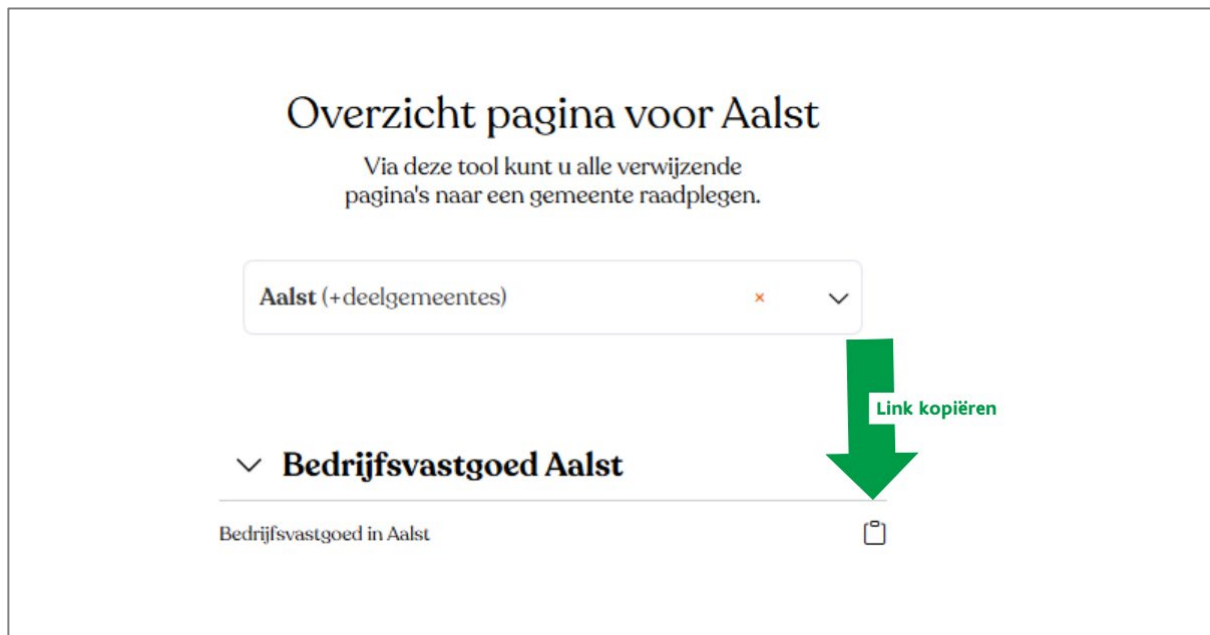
Overzicht pagina voor Aalst

Via deze tool kunt u alle verwijzende pagina's naar een gemeente raadplegen.

**Aalst** (+deelgemeentes) ×

Link kopiëren

Bedrijfsvastgoed Aalst

Bedrijfsvastgoed in Aalst